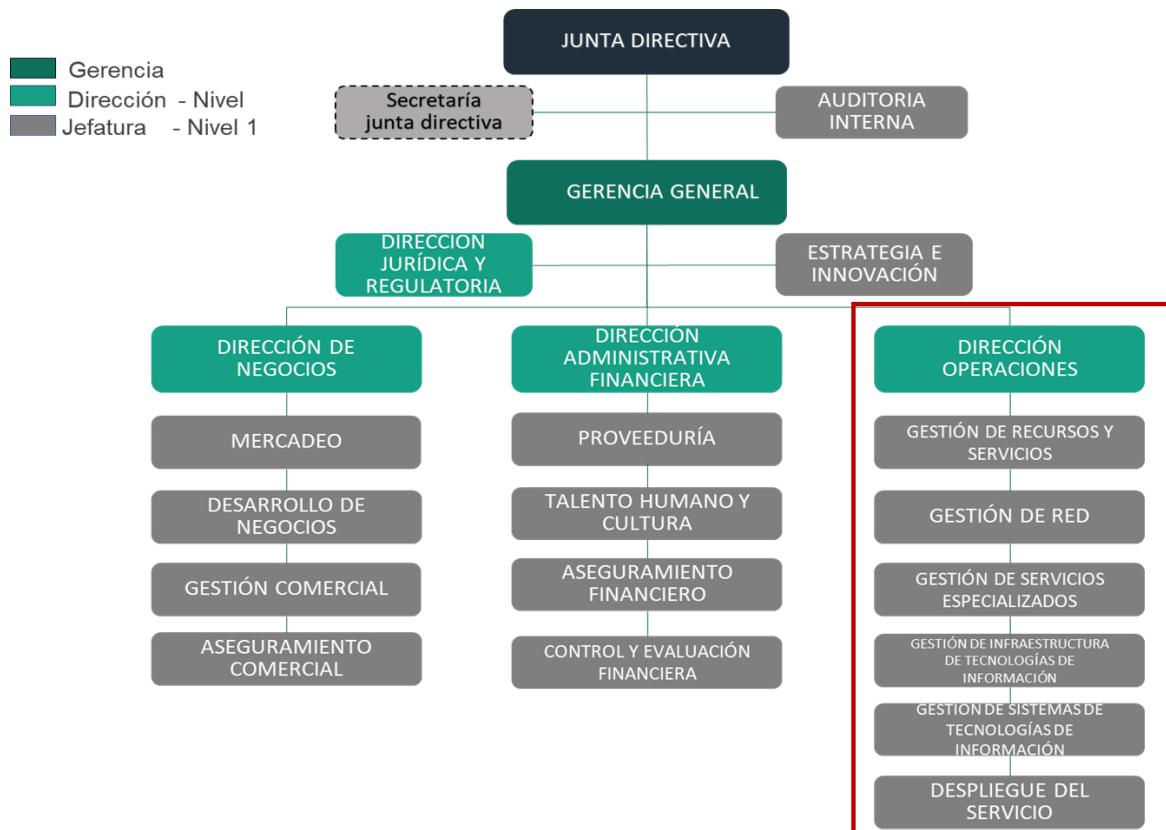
Gerencia
Dirección - Nivel
Jefatura - Nivel 1

JUNTA DIRECTIVA

Secretaría junta directiva

AUDITORIA INTERNA

GERENCIA GENERAL

DIRECCION JURÍDICA Y REGULATORIA

ESTRATEGIA E INNOVACIÓN

DIRECCIÓN DE NEGOCIOS

MERCADEO

DESARROLLO DE NEGOCIOS

GESTIÓN COMERCIAL

ASEGURAMIENTO COMERCIAL

DIRECCIÓN ADMINISTRATIVA FINANCIERA

PROVEEDURÍA

TALENTO HUMANO Y CULTURA

ASEGURAMIENTO FINANCIERO

CONTROL Y EVALUACIÓN FINANCIERA

DIRECCIÓN OPERACIONES

GESTIÓN DE RECURSOS Y SERVICIOS

GESTIÓN DE RED

GESTIÓN DE SERVICIOS ESPECIALIZADOS

GESTIÓN DE INFRAESTRUCTURA DE TECNOLOGÍAS DE INFORMACIÓN

GESTIÓN DE SISTEMAS DE TECNOLOGÍAS DE INFORMACIÓN

DESPLIEGUE DEL SERVICIO